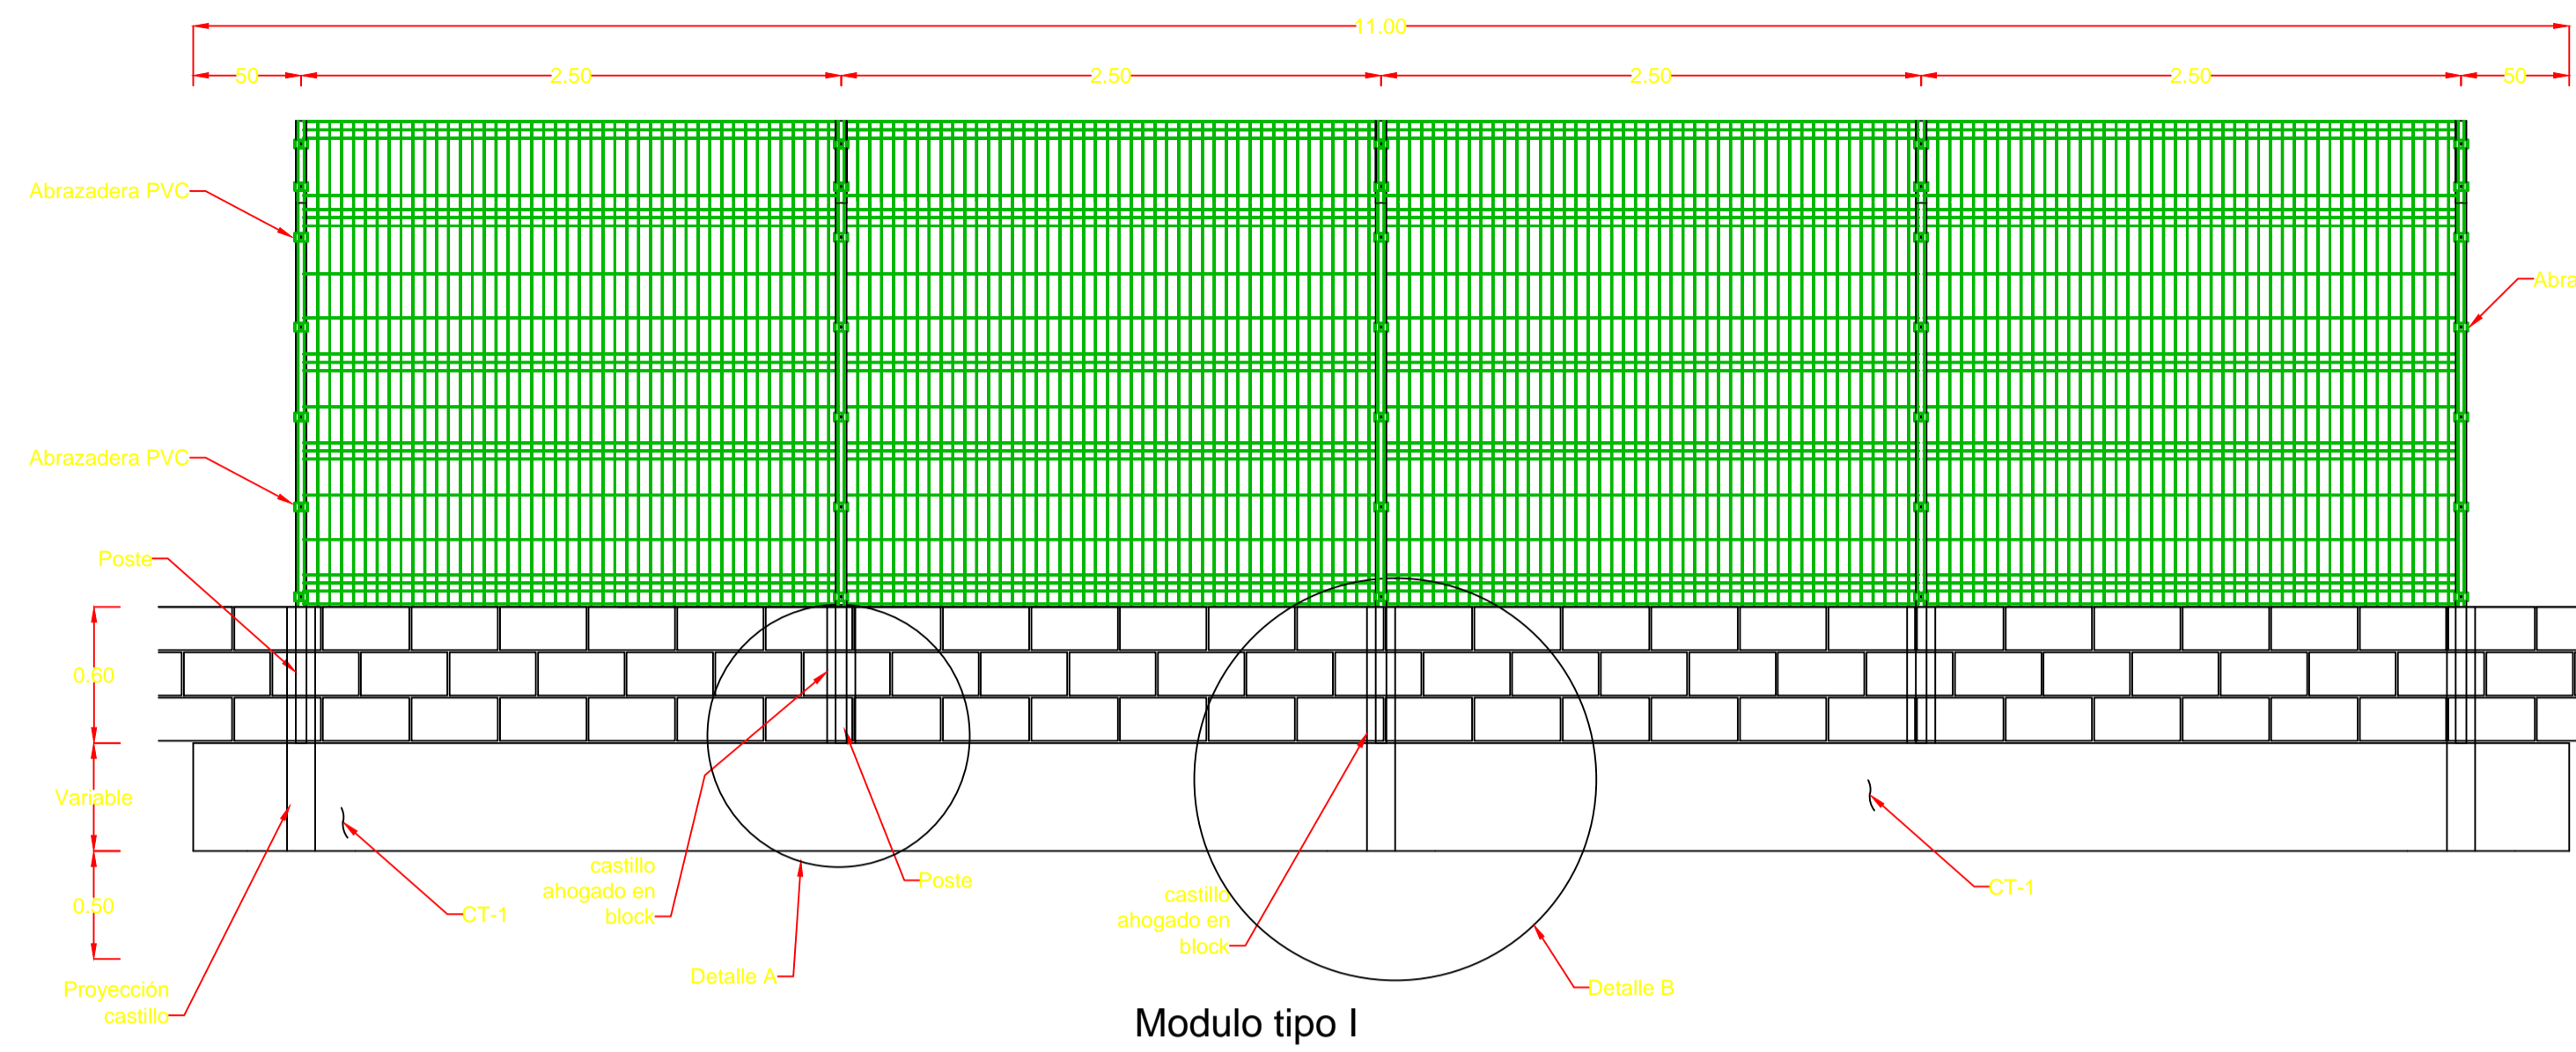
11.00

50
2.50
2.50
2.50
2.50
50

Abrazadera PVC
Abrazadera PVC
Abra
Poste
0.60
Variable
0.50
Proyección castillo
CT-1
castillo ahogado en block
Detalle A
Poste
castillo ahogado en block
Detalle B
CT-1

Modulo tipo I